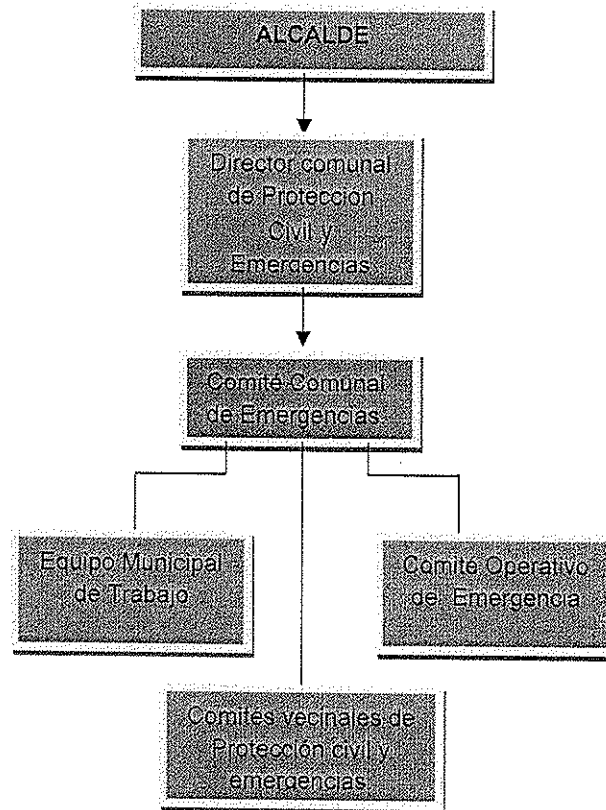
ALCALDE

Director comunal de Proteccion Civil y Emergencias

Comité Comunal de Emergencias

Equipo Municipal de Trabajo

Comite Operativo de Emergencia

Comités vecinales de Protección civil y emergencias